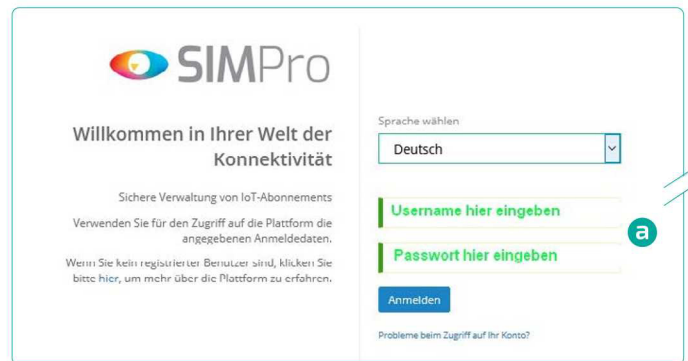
SIMPro

Willkommen in Ihrer Welt der Konnektivität

Sichere Verwaltung von IoT-Abonnements

Verwenden Sie für den Zugriff auf die Plattform die angegebenen Anmeldedaten.

Wenn Sie kein registrierter Benutzer sind, klicken Sie bitte hier, um mehr über die Plattform zu erfahren.

Sprache wählen

Deutsch

Username hier eingeben

a

Passwort hier eingeben

Anmelden

Probleme beim Zugriff auf Ihr Konto?